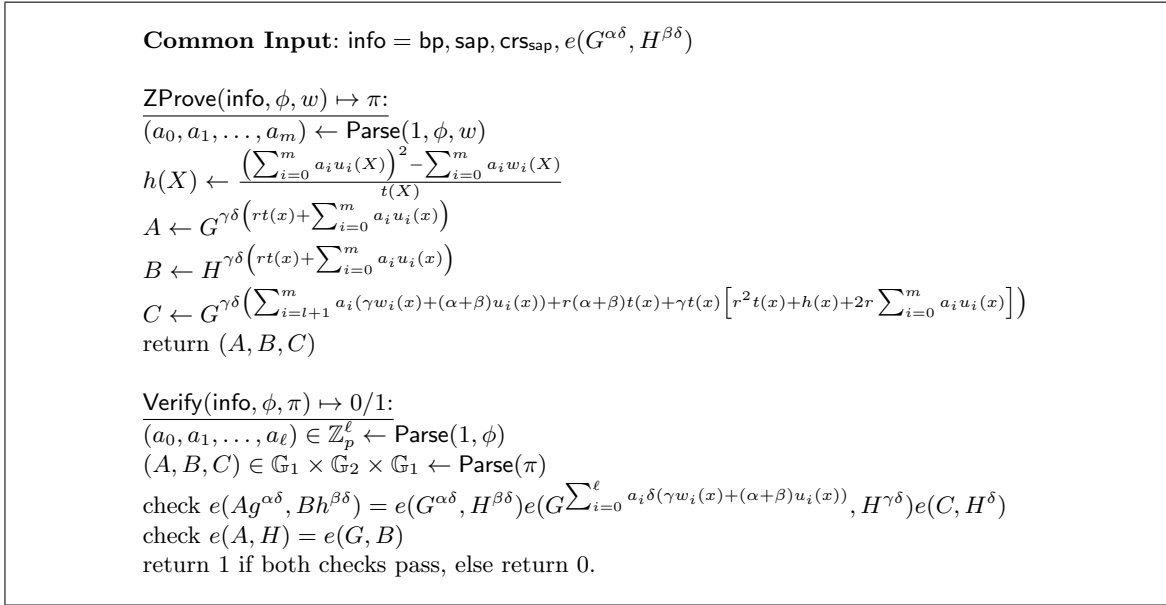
**Common Input**: info = bp, sap, $crs_{sap}$, $e(G^{\alpha\delta}, H^{\beta\delta})$

ZProve(info, $\phi, w) \mapsto \pi$:
$(a_0, a_1, \ldots, a_m) \leftarrow$ Parse$(1, \phi, w)$
$h(X) \leftarrow \frac{\left(\sum_{i=0}^{m} a_i u_i(X)\right)^2 - \sum_{i=0}^{m} a_i w_i(X)}{t(X)}$
$A \leftarrow G^{\gamma\delta\left(rt(x)+\sum_{i=0}^{m} a_i u_i(x)\right)}$
$B \leftarrow H^{\gamma\delta\left(rt(x)+\sum_{i=0}^{m} a_i u_i(x)\right)}$
$C \leftarrow G^{\gamma\delta\left(\sum_{i=l+1}^{m} a_i(\gamma w_i(x)+(\alpha+\beta)u_i(x))+r(\alpha+\beta)t(x)+\gamma t(x)\left[r^2 t(x)+h(x)+2r\sum_{i=0}^{m} a_i u_i(x)\right]\right)}$
return $(A, B, C)$

Verify(info, $\phi, \pi) \mapsto 0/1$:
$(a_0, a_1, \ldots, a_\ell) \in \mathbb{Z}_p^\ell \leftarrow$ Parse$(1, \phi)$
$(A, B, C) \in \mathbb{G}_1 \times \mathbb{G}_2 \times \mathbb{G}_1 \leftarrow$ Parse$(\pi)$
check $e(Ag^{\alpha\delta}, Bh^{\beta\delta}) = e(G^{\alpha\delta}, H^{\beta\delta})e(G^{\sum_{i=0}^{\ell} a_i\delta(\gamma w_i(x)+(\alpha+\beta)u_i(x))}, H^{\gamma\delta})e(C, H^{\delta})$
check $e(A, H) = e(G, B)$
return 1 if both checks pass, else return 0.